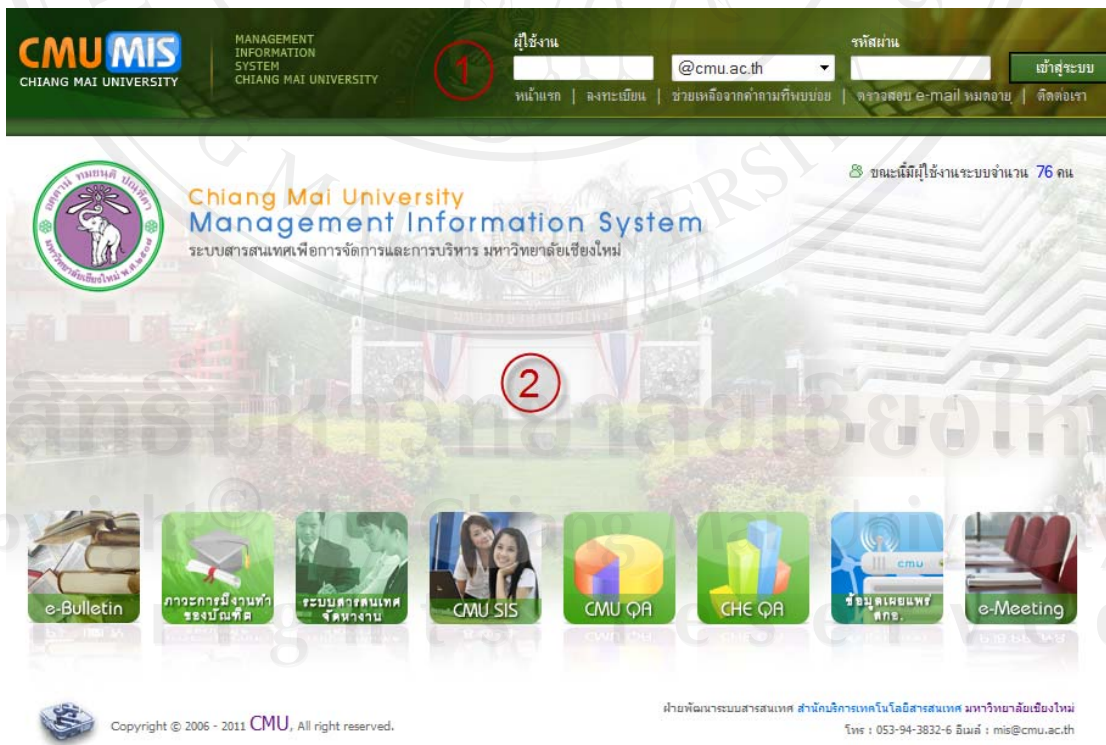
CMU MIS
CHIANG MAI UNIVERSITY

MANAGEMENT INFORMATION SYSTEM CHIANG MAI UNIVERSITY

①

ผู้ใช้งาน

@cmu.ac.th

รหัสผ่าน

เข้าสู่ระบบ

หน้าแรก | ลงทะเบียน | ช่วยเหลือจากคำถามที่พบบ่อย | ตรวจสอบ e-mail หมดอายุ | ติดต่อเรา

ขณะนี้มีผู้ใช้งานระบบจำนวน 76 คน

Chiang Mai University
Management Information System
ระบบสารสนเทศเพื่อการจัดการและการบริหาร มหาวิทยาลัยเชียงใหม่

②

e-Bulletin

ภาวะการมีงานทำของบัณฑิต

ระบบสารสนเทศจัดหางาน

CMU SIS

CMU QA

CHE QA

ข้อมูลเผยแพร่ สกอ.

e-Meeting

Copyright © 2006 - 2011 CMU, All right reserved.

ฝ่ายพัฒนาระบบสารสนเทศ สำนักบริการเทคโนโลยีสารสนเทศ มหาวิทยาลัยเชียงใหม่
โทร : 053-94-3832-6 อีเมล์ : mis@cmu.ac.th

ลิขสิทธิ์มหาวิทยาลัยเชียงใหม่
Copyright© by Chiang Mai University
All rights reserved